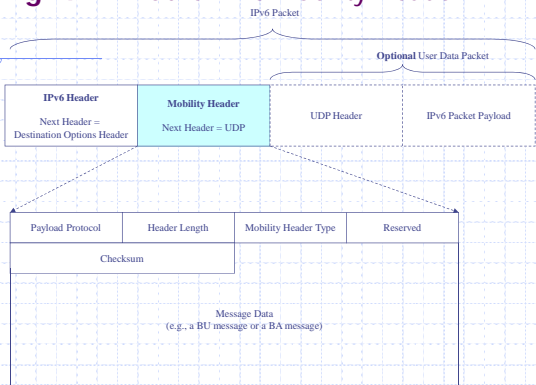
IPv6 Packet

Optional User Data Packet

IPv6 Header

Next Header = Destination Options Header

Mobility Header

Next Header = UDP

UDP Header

IPv6 Packet Payload

| Payload Protocol | Header Length | Mobility Header Type | Reserved |
|---|---|---|---|
| Checksum | | | |

Message Data
(e.g., a BU message or a BA message)